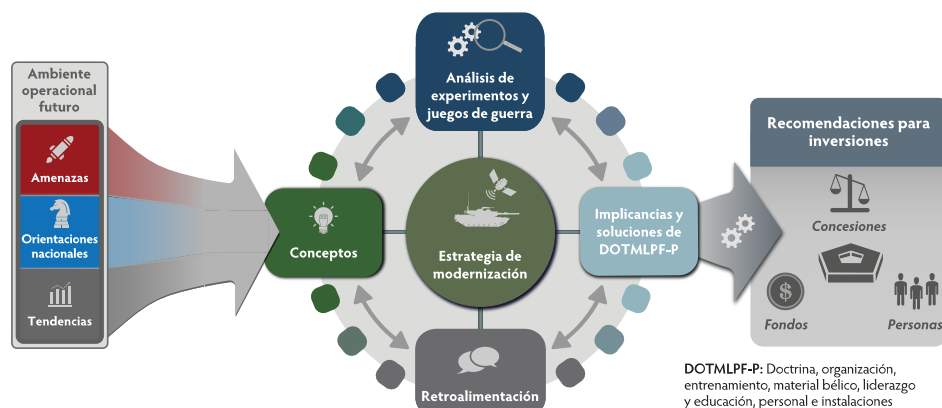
Ambiente operacional futuro

Amenazas

Orientaciones nacionales

Tendencias

Análisis de experimentos y juegos de guerra

Conceptos

Estrategia de modernización

Implicancias y soluciones de DOTMLPF-P

Retroalimentación

Recomendaciones para inversiones

Concesiones

Fondos

Personas

DOTMLPF-P: Doctrina, organización, entrenamiento, material bélico, liderazgo y educación, personal e instalaciones